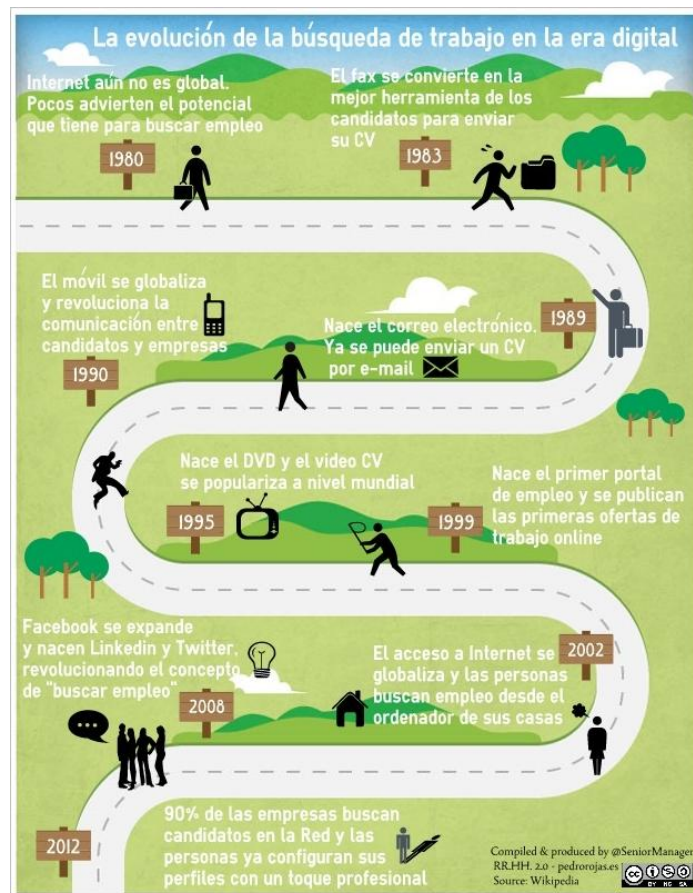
La evolución de la búsqueda de trabajo en la era digital

Internet aún no es global. Pocos advierten el potencial que tiene para buscar empleo

1980

El fax se convierte en la mejor herramienta de los candidatos para enviar su CV

1983

El móvil se globaliza y revoluciona la comunicación entre candidatos y empresas

1990

Nace el correo electrónico. Ya se puede enviar un CV por e-mail

1989

Nace el DVD y el video CV se populariza a nivel mundial

1995

1999

Nace el primer portal de empleo y se publican las primeras ofertas de trabajo online

Facebook se expande y nacen Linkedin y Twitter, revolucionando el concepto de "buscar empleo"

2008

El acceso a Internet se globaliza y las personas buscan empleo desde el ordenador de sus casas

2002

2012

90% de las empresas buscan candidatos en la Red y las personas ya configuran sus perfiles con un toque profesional

Compiled & produced by @SeniorManager RR.HH. 2.0 - pedrorojas.es
Source: Wikipedia